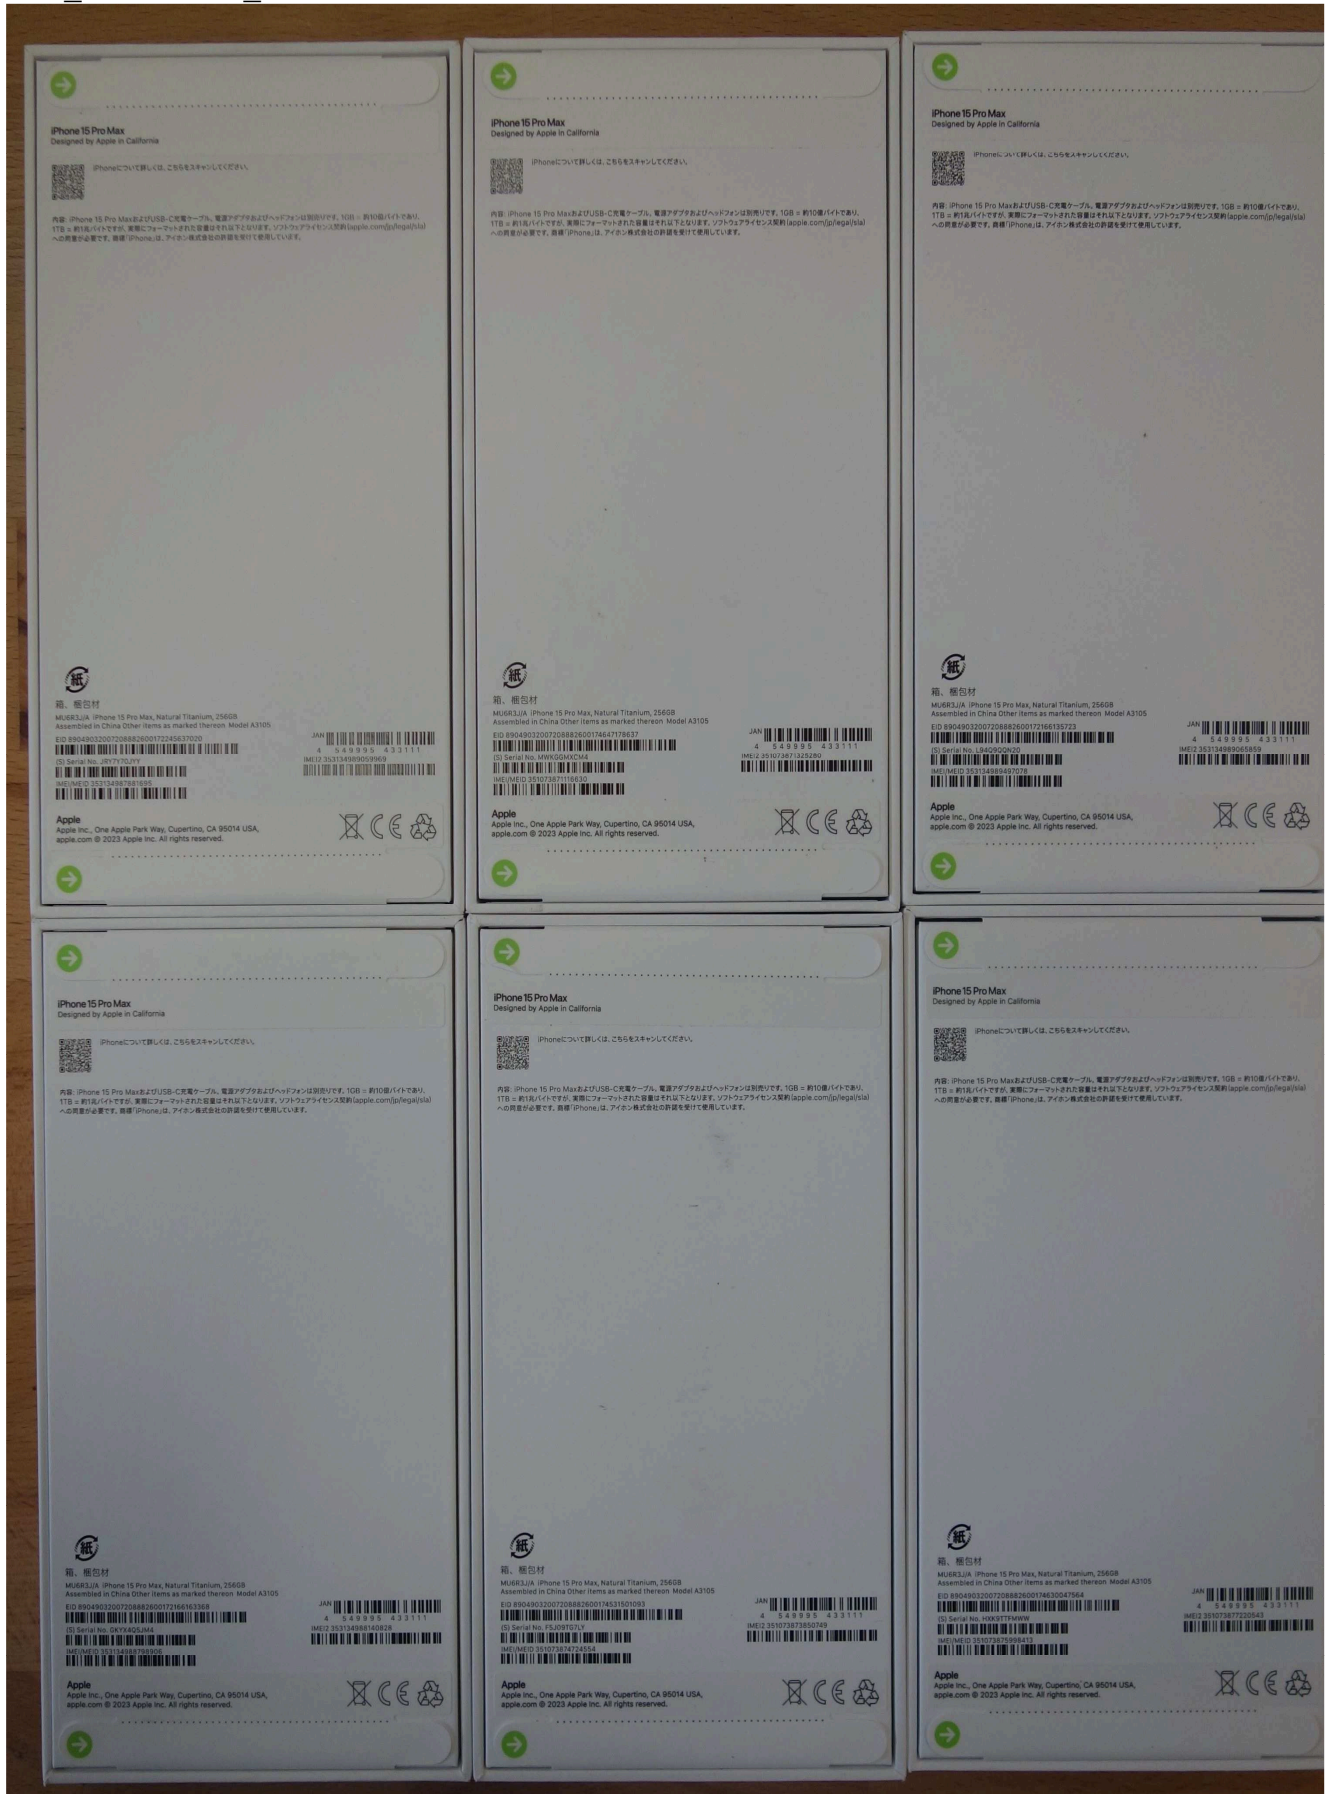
iPhone 15 Pro Max
Designed by Apple in California

iPhoneについて詳しくは、こちらをスキャンしてください。

内容: iPhone 15 Pro MaxおよびUSB-C充電ケーブル。電源アダプタおよびヘッドフォンは別売りです。1GB = 約10億バイトであり、1TB = 約1兆バイトですが、実際にフォーマットされた容量はそれ以下となります。ソフトウェアライセンス契約(apple.com/jp/legal/sla)への同意が必要です。商標「iPhone」は、アイホン株式会社の許諾を受けて使用しています。

紙
箱、梱包材
MU6R3J/A iPhone 15 Pro Max, Natural Titanium, 256GB
Assembled in China Other items as marked thereon Model A3105
EID 89049032007208882600172245637020
(S) Serial No. JRY7Y7QJYY
IMEI/MEID 353134987881895
JAN
4 549995 433111
IMEI2 353134989059969
Apple
Apple Inc., One Apple Park Way, Cupertino, CA 95014 USA,
apple.com © 2023 Apple Inc. All rights reserved.

iPhone 15 Pro Max
Designed by Apple in California

iPhoneについて詳しくは、こちらをスキャンしてください。

内容: iPhone 15 Pro MaxおよびUSB-C充電ケーブル。電源アダプタおよびヘッドフォンは別売りです。1GB = 約10億バイトであり、1TB = 約1兆バイトですが、実際にフォーマットされた容量はそれ以下となります。ソフトウェアライセンス契約(apple.com/jp/legal/sla)への同意が必要です。商標「iPhone」は、アイホン株式会社の許諾を受けて使用しています。

紙
箱、梱包材
MU6R3J/A iPhone 15 Pro Max, Natural Titanium, 256GB
Assembled in China Other items as marked thereon Model A3105
EID 89049032007208882600174647178637
(S) Serial No. MWKGQMXCM4
IMEI/MEID 351073871116630
JAN
4 549995 433111
IMEI2 351073871325280
Apple
Apple Inc., One Apple Park Way, Cupertino, CA 95014 USA,
apple.com © 2023 Apple Inc. All rights reserved.

iPhone 15 Pro Max
Designed by Apple in California

iPhoneについて詳しくは、こちらをスキャンしてください。

内容: iPhone 15 Pro MaxおよびUSB-C充電ケーブル。電源アダプタおよびヘッドフォンは別売りです。1GB = 約10億バイトであり、1TB = 約1兆バイトですが、実際にフォーマットされた容量はそれ以下となります。ソフトウェアライセンス契約(apple.com/jp/legal/sla)への同意が必要です。商標「iPhone」は、アイホン株式会社の許諾を受けて使用しています。

紙
箱、梱包材
MU6R3J/A iPhone 15 Pro Max, Natural Titanium, 256GB
Assembled in China Other items as marked thereon Model A3105
EID 89049032007208882600172166135723
(S) Serial No. L94Q9QQN20
IMEI/MEID 353134989497078
JAN
4 549995 433111
IMEI2 353134989065859
Apple
Apple Inc., One Apple Park Way, Cupertino, CA 95014 USA,
apple.com © 2023 Apple Inc. All rights reserved.

iPhone 15 Pro Max
Designed by Apple in California

iPhoneについて詳しくは、こちらをスキャンしてください。

内容: iPhone 15 Pro MaxおよびUSB-C充電ケーブル。電源アダプタおよびヘッドフォンは別売りです。1GB = 約10億バイトであり、1TB = 約1兆バイトですが、実際にフォーマットされた容量はそれ以下となります。ソフトウェアライセンス契約(apple.com/jp/legal/sla)への同意が必要です。商標「iPhone」は、アイホン株式会社の許諾を受けて使用しています。

紙
箱、梱包材
MU6R3J/A iPhone 15 Pro Max, Natural Titanium, 256GB
Assembled in China Other items as marked thereon Model A3105
EID 89049032007208882600172166163368
(S) Serial No. GKYX4Q5JM4
IMEI/MEID 353134987798906
JAN
4 549995 433111
IMEI2 353134988140828
Apple
Apple Inc., One Apple Park Way, Cupertino, CA 95014 USA,
apple.com © 2023 Apple Inc. All rights reserved.

iPhone 15 Pro Max
Designed by Apple in California

iPhoneについて詳しくは、こちらをスキャンしてください。

内容: iPhone 15 Pro MaxおよびUSB-C充電ケーブル。電源アダプタおよびヘッドフォンは別売りです。1GB = 約10億バイトであり、1TB = 約1兆バイトですが、実際にフォーマットされた容量はそれ以下となります。ソフトウェアライセンス契約(apple.com/jp/legal/sla)への同意が必要です。商標「iPhone」は、アイホン株式会社の許諾を受けて使用しています。

紙
箱、梱包材
MU6R3J/A iPhone 15 Pro Max, Natural Titanium, 256GB
Assembled in China Other items as marked thereon Model A3105
EID 89049032007208882600174531501093
(S) Serial No. F5J09TG7LY
IMEI/MEID 351073874724554
JAN
4 549995 433111
IMEI2 351073873850749
Apple
Apple Inc., One Apple Park Way, Cupertino, CA 95014 USA,
apple.com © 2023 Apple Inc. All rights reserved.

iPhone 15 Pro Max
Designed by Apple in California

iPhoneについて詳しくは、こちらをスキャンしてください。

内容: iPhone 15 Pro MaxおよびUSB-C充電ケーブル。電源アダプタおよびヘッドフォンは別売りです。1GB = 約10億バイトであり、1TB = 約1兆バイトですが、実際にフォーマットされた容量はそれ以下となります。ソフトウェアライセンス契約(apple.com/jp/legal/sla)への同意が必要です。商標「iPhone」は、アイホン株式会社の許諾を受けて使用しています。

紙
箱、梱包材
MU6R3J/A iPhone 15 Pro Max, Natural Titanium, 256GB
Assembled in China Other items as marked thereon Model A3105
EID 89049032007208882600174630047564
(S) Serial No. HXK9TTFMWW
IMEI/MEID 351073875995413
JAN
4 549995 433111
IMEI2 351073877230543
Apple
Apple Inc., One Apple Park Way, Cupertino, CA 95014 USA,
apple.com © 2023 Apple Inc. All rights reserved.